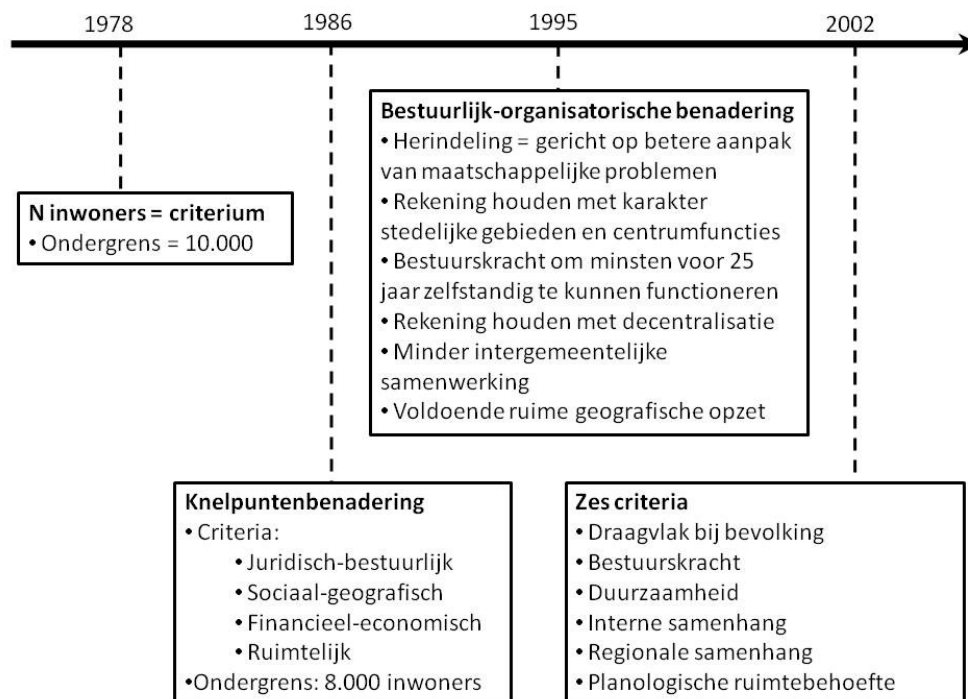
1978
1986
1995
2002

N inwoners = criterium
• Ondergrens = 10.000

Bestuurlijk-organisatorische benadering
• Herindeling = gericht op betere aanpak van maatschappelijke problemen
• Rekening houden met karakter stedelijke gebieden en centrumfuncties
• Bestuurskracht om minsten voor 25 jaar zelfstandig te kunnen functioneren
• Rekening houden met decentralisatie
• Minder intergemeentelijke samenwerking
• Voldoende ruime geografische opzet

Knelpuntenbenadering
• Criteria:
• Juridisch-bestuurlijk
• Sociaal-geografisch
• Financieel-economisch
• Ruimtelijk
•Ondergrens: 8.000 inwoners

Zes criteria
• Draagvlak bij bevolking
• Bestuurskracht
• Duurzaamheid
• Interne samenhang
• Regionale samenhang
• Planologische ruimtebehoefte